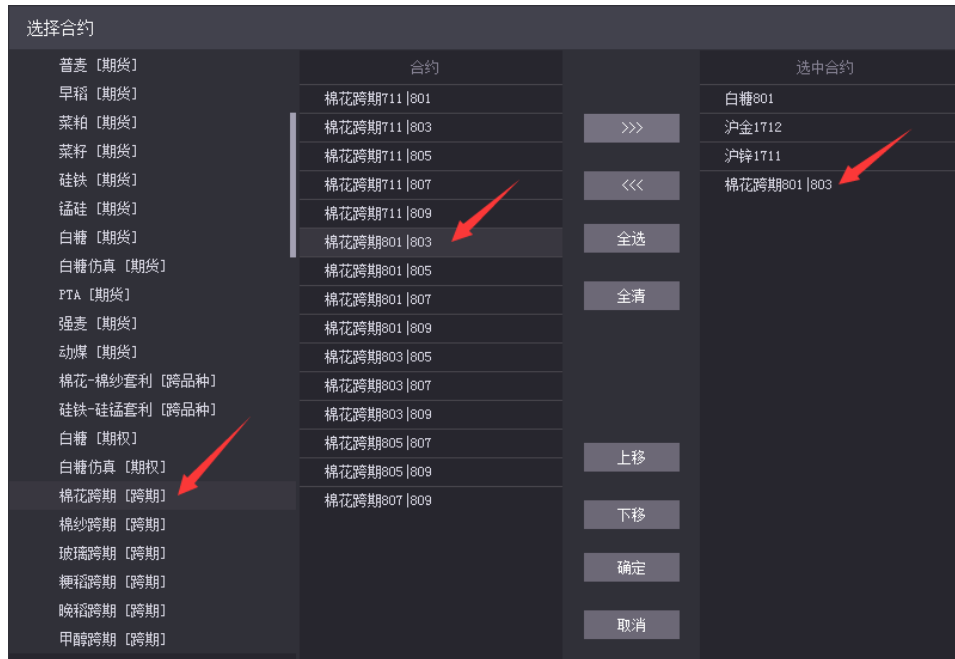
选择合约

普麦［期货］
早稻［期货］
菜粕［期货］
菜籽［期货］
硅铁［期货］
锰硅［期货］
白糖［期货］
白糖仿真［期货］
PTA［期货］
强麦［期货］
动煤［期货］
棉花-棉纱套利［跨品种］
硅铁-硅锰套利［跨品种］
白糖［期权］
白糖仿真［期权］
棉花跨期［跨期］
棉纱跨期［跨期］
玻璃跨期［跨期］
粳稻跨期［跨期］
晚稻跨期［跨期］
甲醇跨期［跨期］

合约
棉花跨期711|801
棉花跨期711|803
棉花跨期711|805
棉花跨期711|807
棉花跨期711|809
棉花跨期801|803
棉花跨期801|805
棉花跨期801|807
棉花跨期801|809
棉花跨期803|805
棉花跨期803|807
棉花跨期803|809
棉花跨期805|807
棉花跨期805|809
棉花跨期807|809

>>>
<<<
全选
全清
上移
下移
确定
取消

选中合约
白糖801
沪金1712
沪锌1711
棉花跨期801|803